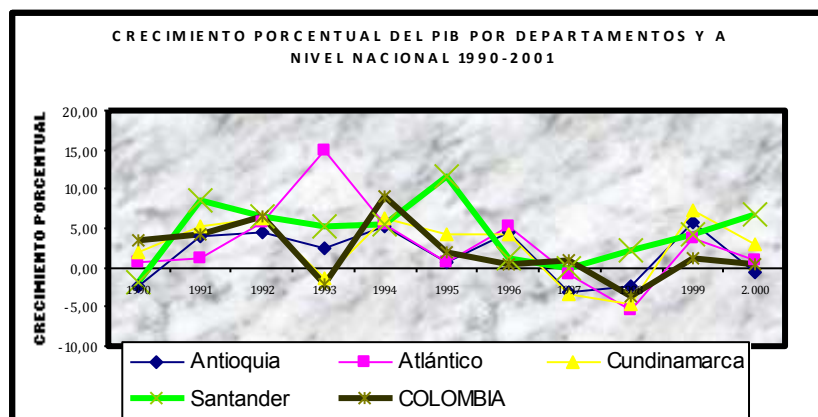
CRECIMIENTO PORCENTUAL DEL PIB POR DEPARTAMENTOS Y A NIVEL NACIONAL 1990-2001

CRECIMIENTO PORCENTUAL

20,00
15,00
10,00
5,00
0,00
-5,00
-10,00

1990
1991
1992
1993
1994
1995
1996
1997
1998
1999
2.000

Antioquia
Atlántico
Cundinamarca
Santander
COLOMBIA